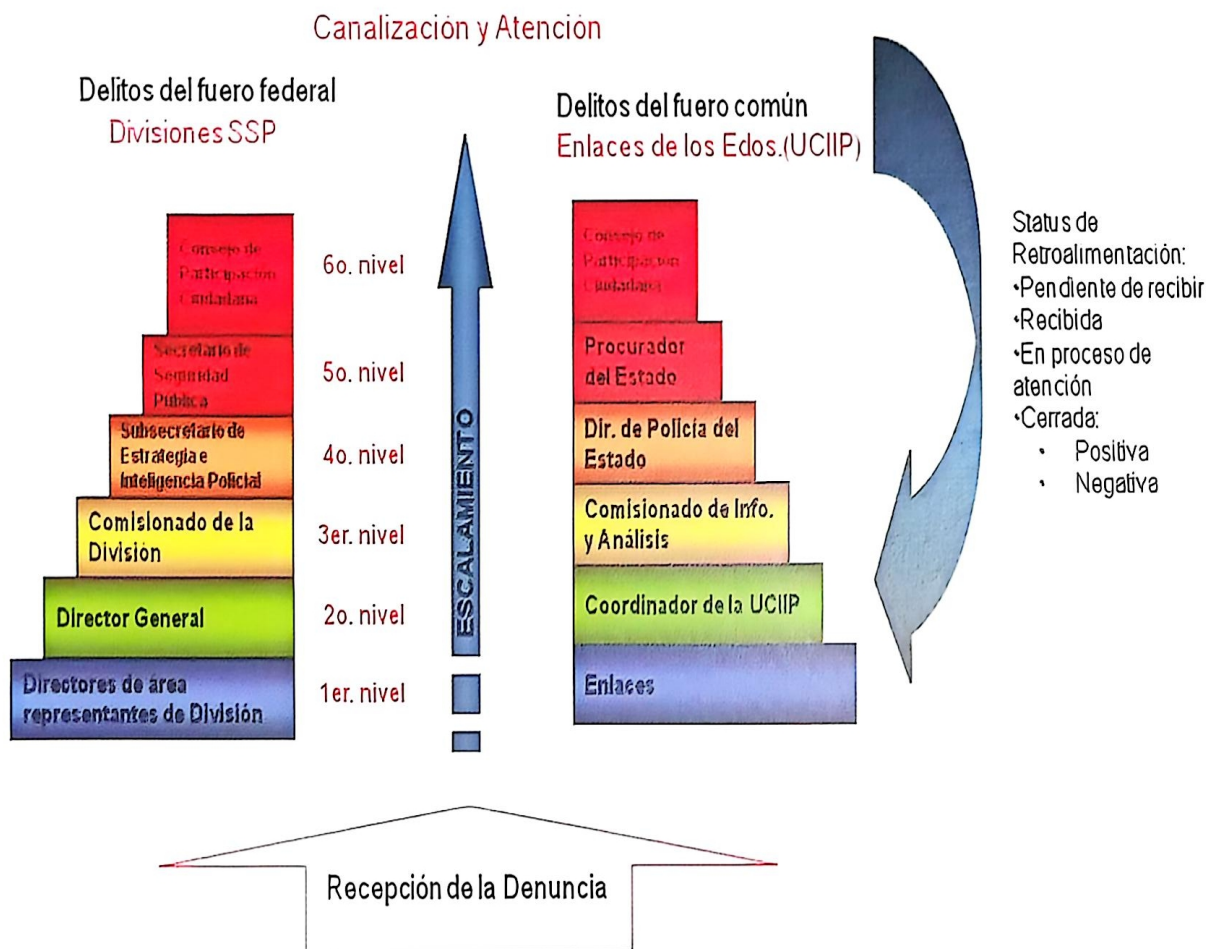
Canalización y Atención

Delitos del fuero federal
Divisiones SSP

Consejo de Participación Ciudadana
Secretario de Seguridad Pública
Subsecretario de Estrategia e Inteligencia Policial
Comisionado de la División
Director General
Directores de área representantes de División

6o. nivel
5o. nivel
4o. nivel
3er. nivel
2o. nivel
1er. nivel

ESCALAMIENTO

Delitos del fuero común
Enlaces de los Edos.(UCIIP)

Consejo de Participación Ciudadana
Procurador del Estado
Dir. de Policía del Estado
Comisionado de Info. y Análisis
Coordinador de la UCIIP
Enlaces

Status de Retroalimentación:
•Pendiente de recibir
•Recibida
•En proceso de atención
•Cerrada:
• Positiva
• Negativa

Recepción de la Denuncia